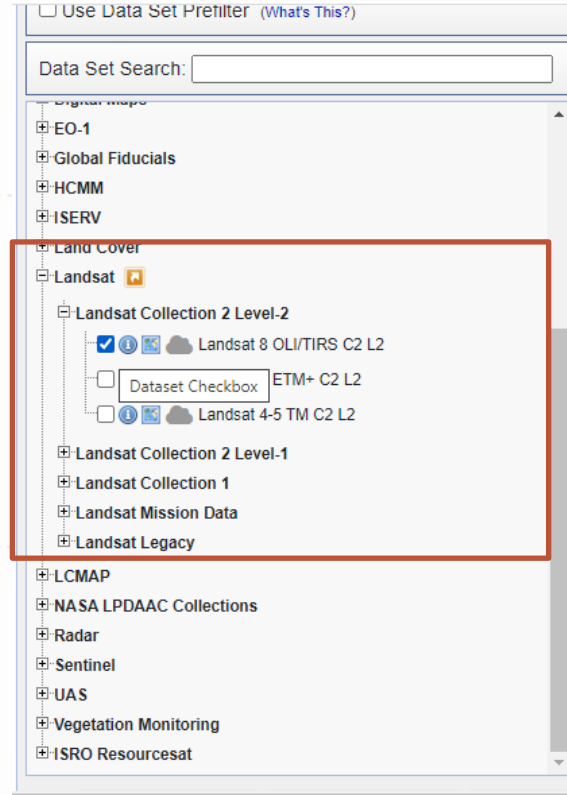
Use Data Set Prefilter (What's This?)

Data Set Search:

Digital Maps
EO-1
Global Fiducials
HCMM
ISERV
Land Cover
Landsat
Landsat Collection 2 Level-2
Landsat 8 OLI/TIRS C2 L2
Dataset Checkbox ETM+ C2 L2
Landsat 4-5 TM C2 L2
Landsat Collection 2 Level-1
Landsat Collection 1
Landsat Mission Data
Landsat Legacy
LCMAP
NASA LPDAAC Collections
Radar
Sentinel
UAS
Vegetation Monitoring
ISRO Resourcesat